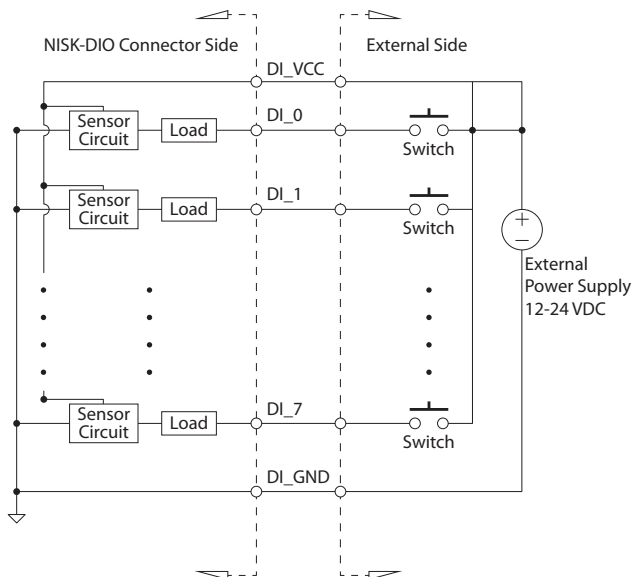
NISK-DIO Connector Side

External Side

DI_VCC

Sensor Circuit

Load

DI_0

Switch

Sensor Circuit

Load

DI_1

Switch

$+$

$-$

External Power Supply 12-24 VDC

Sensor Circuit

Load

DI_7

Switch

DI_GND